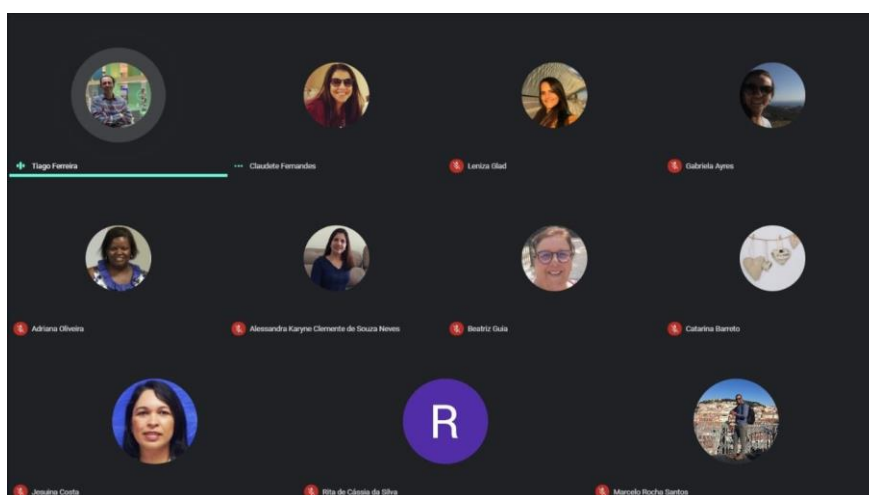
Tiago Ferreira

Claudete Fernandes

Leniza Glad

Gabriela Ayres

Adriana Oliveira

Alessandra Karyne Clemente de Souza Neves

Beatriz Guia

Catarina Barreto

R

Jesuina Costa

Rita de Cássia da Silva

Marcelo Rocha Santos